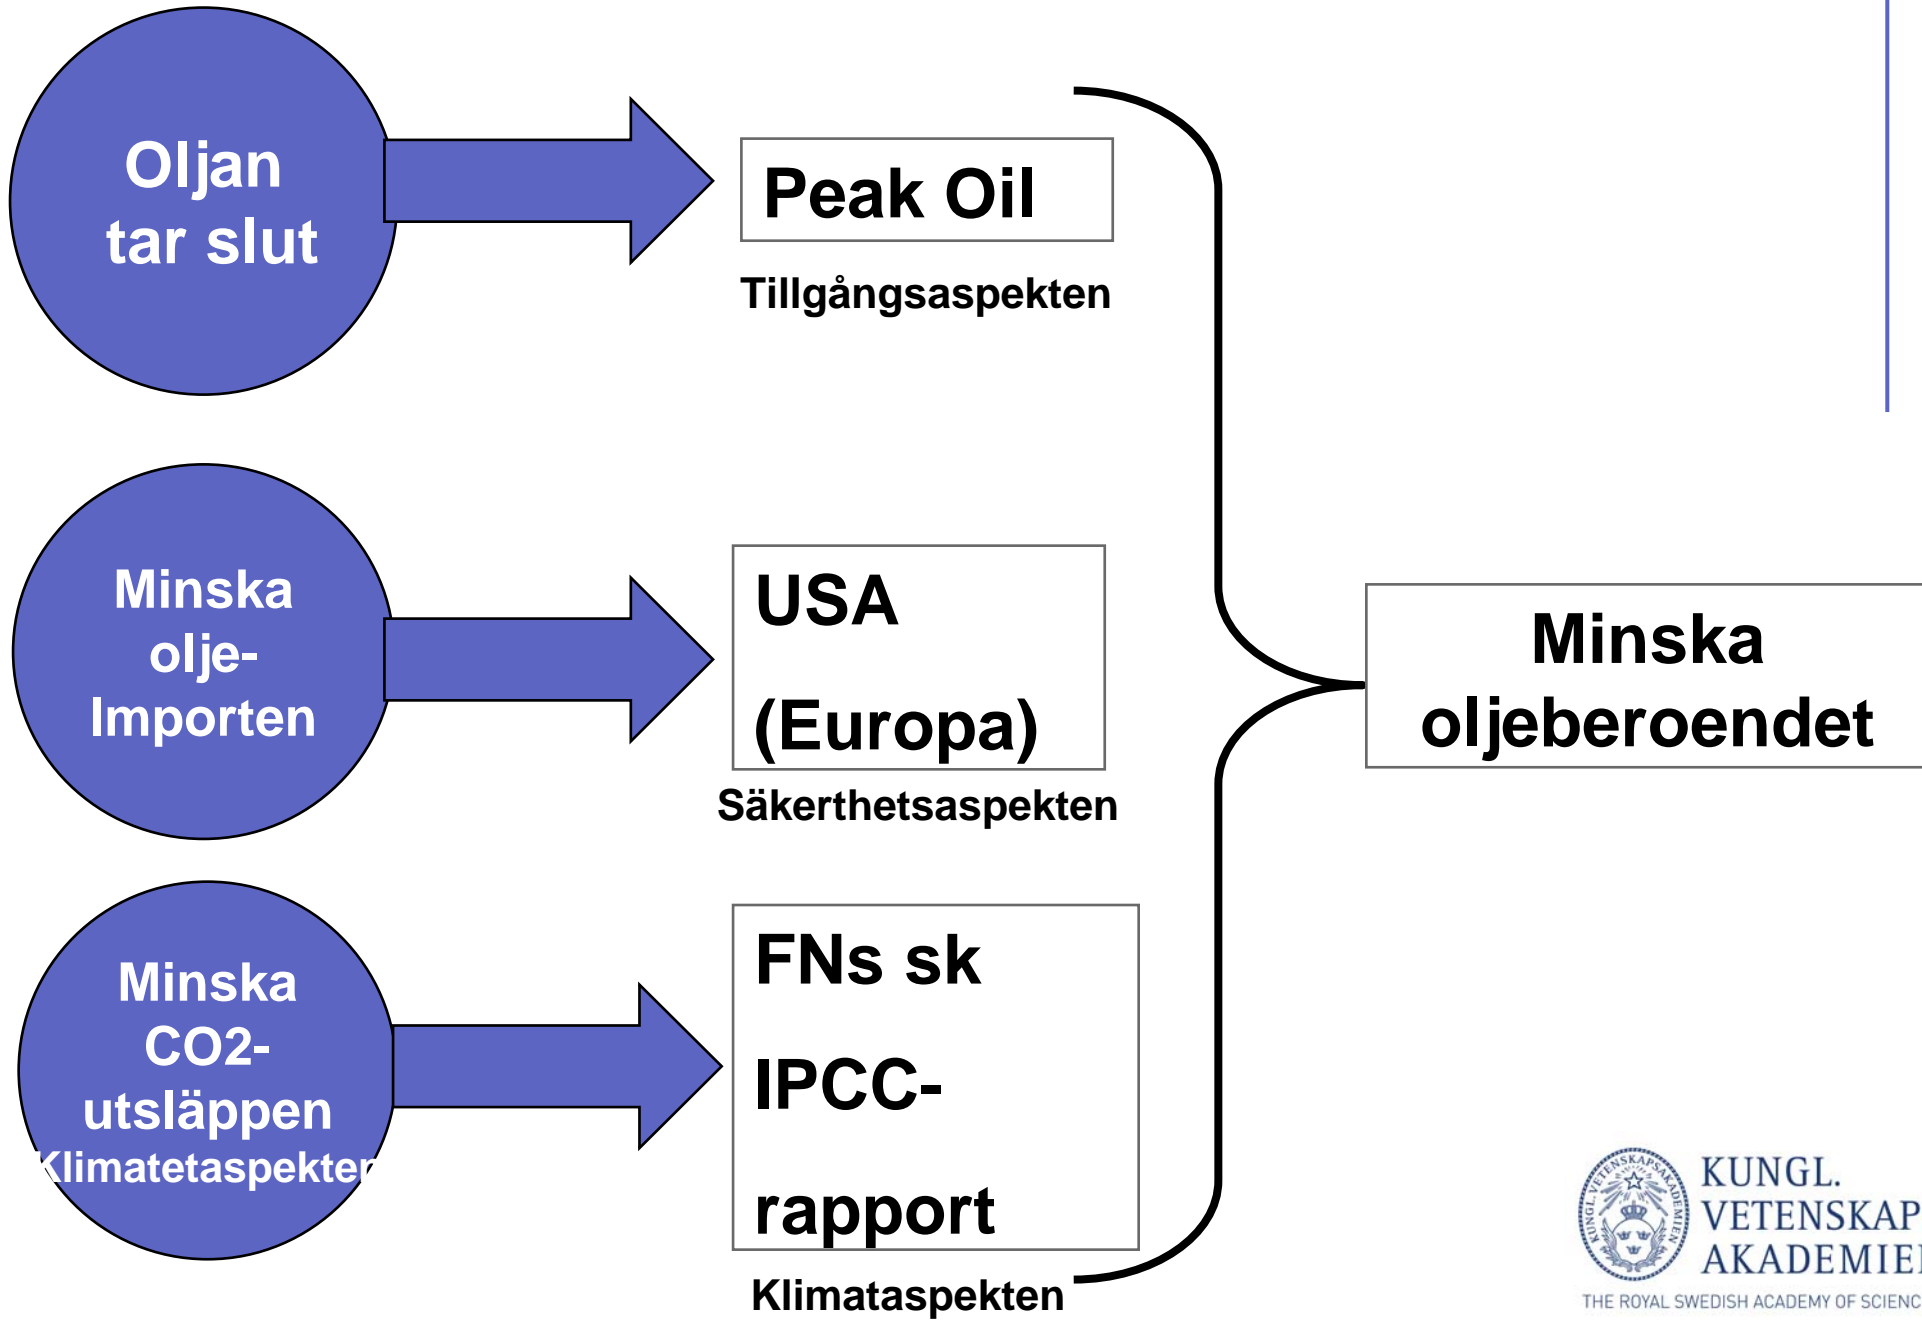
Oljan tar slut

Peak Oil

Tillgångsaspekten

Minska olje-Importen

USA (Europa)

Säkerthetsaspekten

Minska CO2-utsläppen

Klimatetaspekten

FNs sk IPCC-rapport

Klimataspekten

Minska oljeberoendet

KUNGL. VETENSKAP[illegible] AKADEMIE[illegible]

THE ROYAL SWEDISH ACADEMY OF SCIENC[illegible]